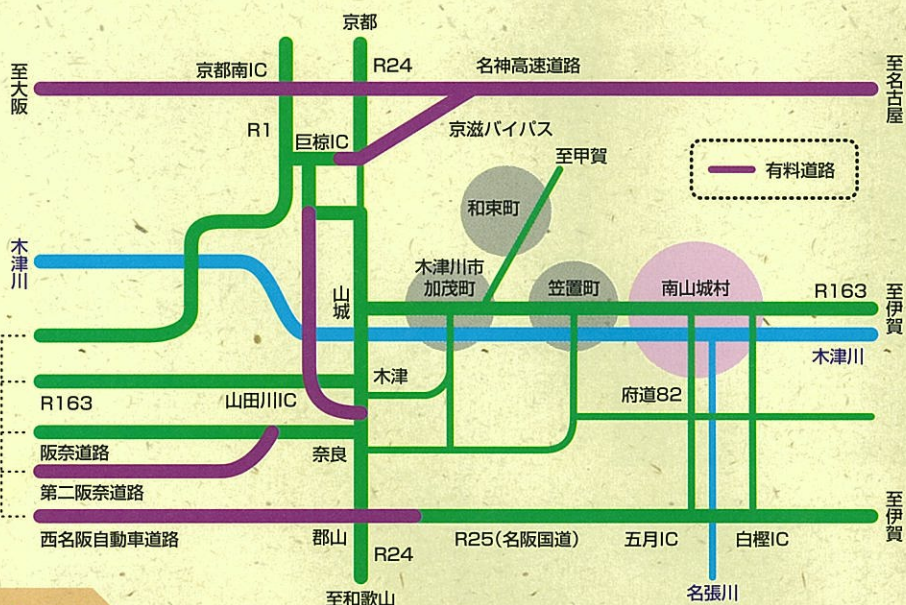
京都
京都南IC
R24
名神高速道路
至大阪
至名古屋
R1
巨椋IC
京滋バイパス
至甲賀
有料道路
和束町
木津川
木津川市加茂町
笠置町
南山城村
R163
至伊賀
山城
木津川
木津
府道82
R163
山田川IC
阪奈道路
奈良
第二阪奈道路
至伊賀
西名阪自動車道路
郡山
R25(名阪国道)
五月IC
白樫IC
R24
名張川
至和歌山